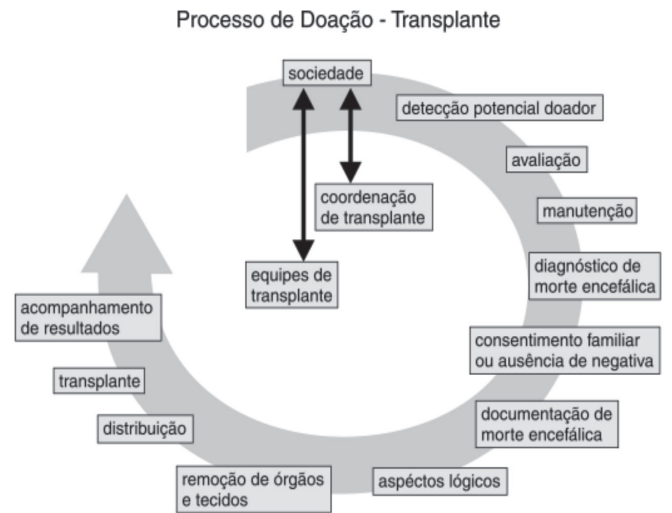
Processo de Doação - Transplante

sociedade

detecção potencial doador

avaliação

coordenação de transplante

manutenção

equipes de transplante

diagnóstico de morte encefálica

acompanhamento de resultados

consentimento familiar ou ausência de negativa

transplante

documentação de morte encefálica

distribuição

remoção de órgãos e tecidos

aspéctos lógicos